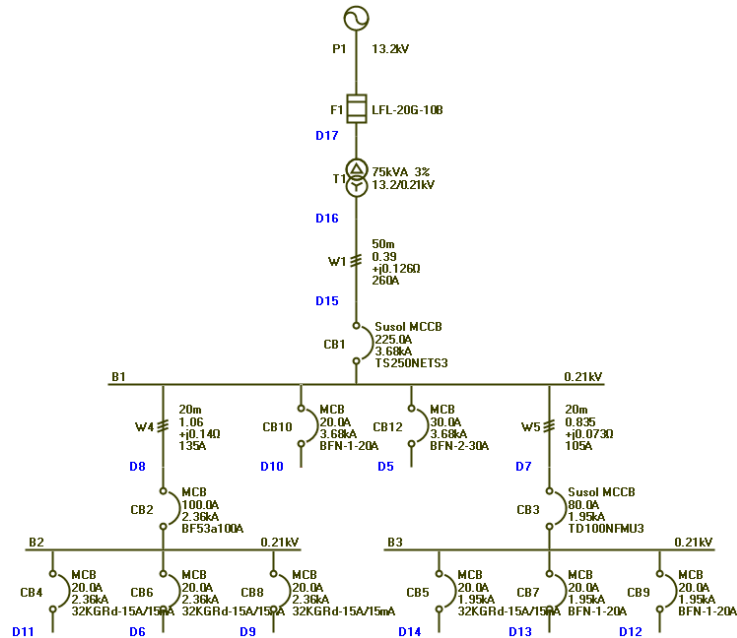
P1 13.2kV

F1 LFL-20G-10B

D17

T1 75kVA 3%
13.2/0.21kV

D16

W1 50m
0.39
+j0.126Ω
260A

D15

CB1 Susol MCCB
225.0A
3.68kA
TS250NETS3

B1 0.21kV

W4 20m
1.06
+j0.14Ω
135A

D8

CB10 MCB
20.0A
3.68kA
BFN-1-20A

D10

CB12 MCB
30.0A
3.68kA
BFN-2-30A

D5

W5 20m
0.835
+j0.073Ω
105A

D7

CB2 MCB
100.0A
2.36kA
BF53a100A

CB3 Susol MCCB
80.0A
1.95kA
TD100NFMU3

B2 0.21kV

B3 0.21kV

CB4 MCB
20.0A
2.36kA
32KGRd-15A/15mA

D11

CB6 MCB
20.0A
2.36kA
32KGRd-15A/15mA

D6

CB8 MCB
20.0A
2.36kA
32KGRd-15A/15mA

D9

CB5 MCB
20.0A
1.95kA
32KGRd-15A/15mA

D14

CB7 MCB
20.0A
1.95kA
BFN-1-20A

D13

CB9 MCB
20.0A
1.95kA
BFN-1-20A

D12